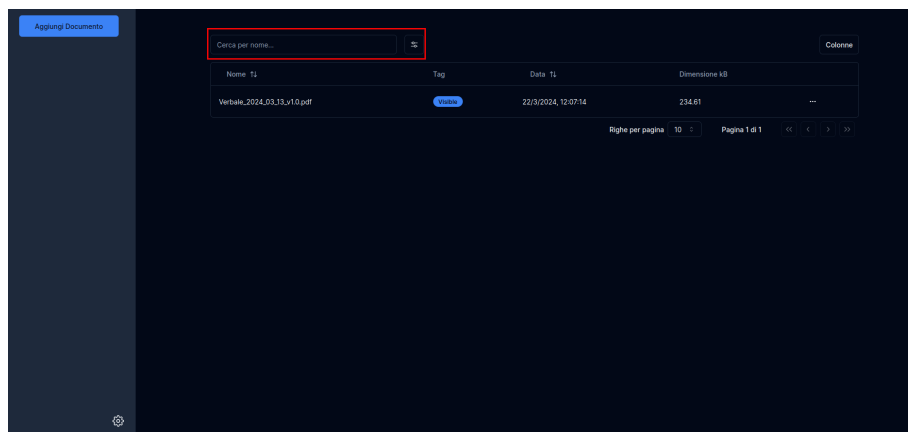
Aggiungi Documento

Cerca per nome...

Colonne

| Nome ⇅ | Tag | Data ⇅ | Dimensione kB | |
|---|---|---|---|---|
| Verbale_2024_03_13_v1.0.pdf | Visible | 22/3/2024, 12:07:14 | 234.61 | ... |

Righe per pagina 10

Pagina 1 di 1